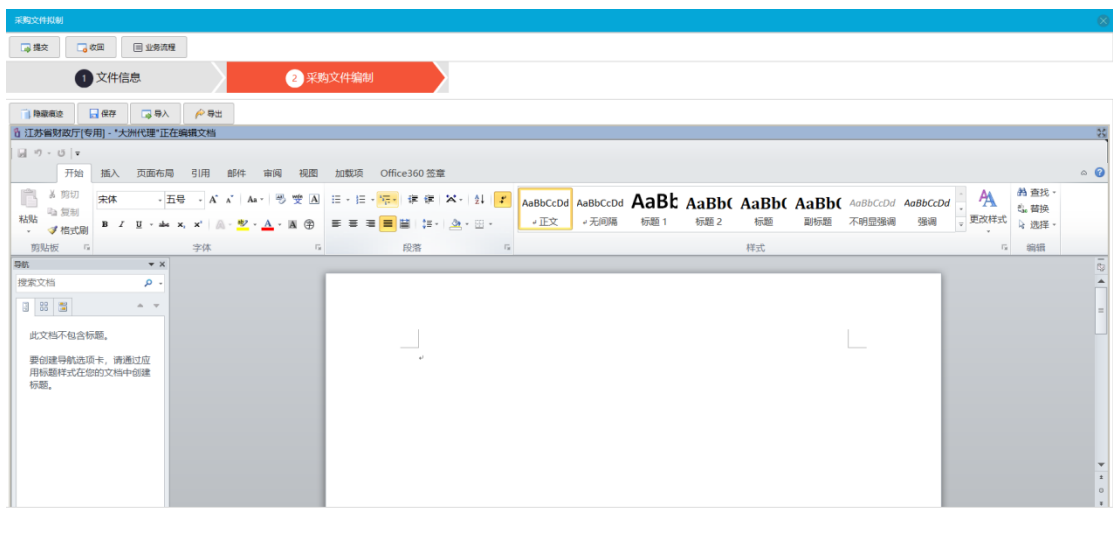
采购文件拟制

提交 收回 业务流程

1 文件信息

2 采购文件编制

隐藏痕迹 保存 导入 导出

江苏省财政厅[专用] - "大洲代理"正在编辑文档

开始 插入 页面布局 引用 邮件 审阅 视图 加载项 Office360 签章

粘贴 剪切 复制 格式刷

剪贴板

宋体 五号

字体

段落

AaBbCcDd 正文
AaBbCcDd 无间隔
AaBb 标题 1
AaBb( 标题 2
AaBb( 标题
AaBb( 副标题
AaBbCcDd 不明显强调
AaBbCcDd 强调

更改样式

样式

查找 替换 选择

编辑

导航

搜索文档

此文档不包含标题。

要创建导航选项卡，请通过应用标题样式在您的文档中创建标题。